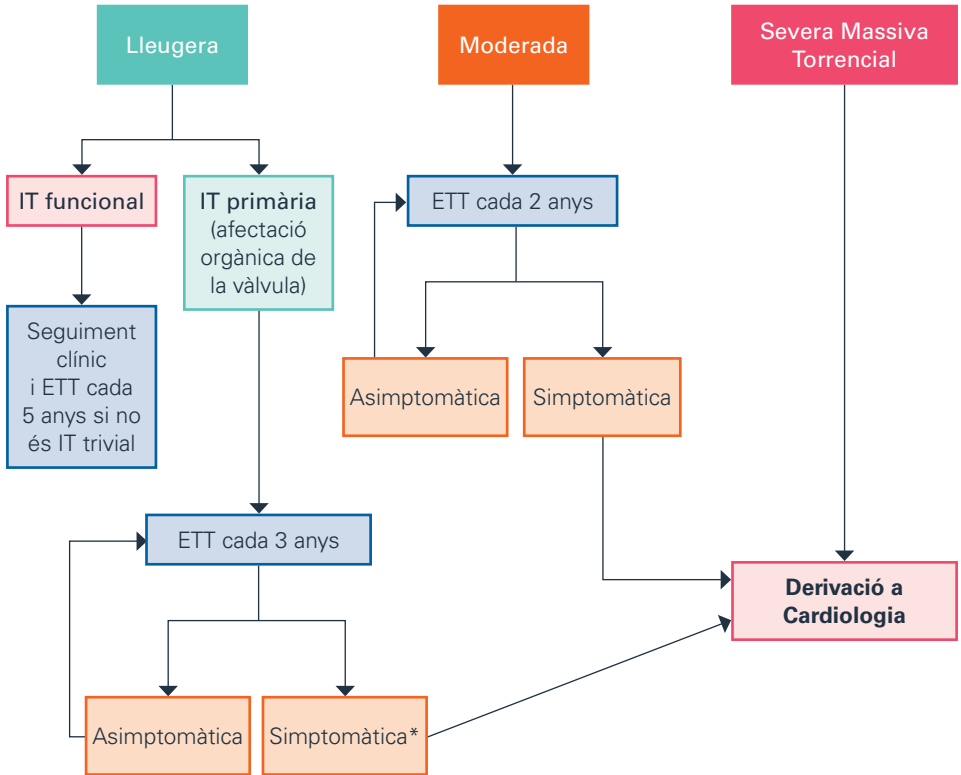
Lleugera

Moderada

Severa Massiva Torrencial

IT funcional

IT primària (afectació orgànica de la vàlvula)

ETT cada 2 anys

Seguiment clínic i ETT cada 5 anys si no és IT trivial

Asimptomàtica

Simptomàtica

ETT cada 3 anys

Derivació a Cardiologia

Asimptomàtica

Simptomàtica*